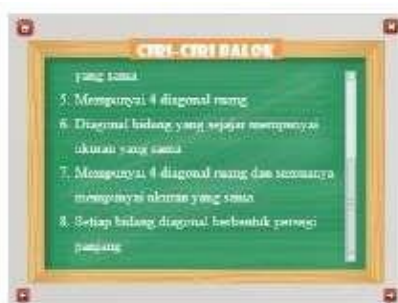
CIRI-CIRI BALOK

yang sama

5. Mempunyai 4 diagonal ruang

6. Diagonal bidang yang sejajar mempunyai ukuran yang sama

7. Mempunyai 4 diagonal ruang dan semuanya mempunyai ukuran yang sama

8. Setiap bidang diagonal berbentuk persegi panjang